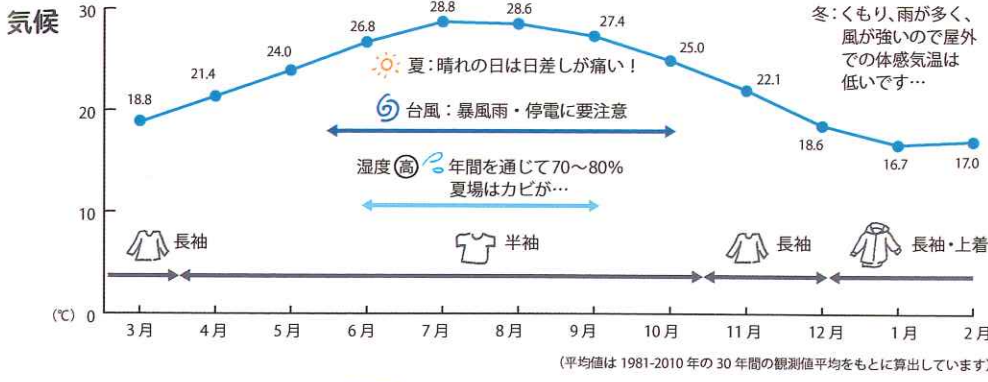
気候

30
20
10
(℃) 0

18.8
21.4
24.0
26.8
28.8
28.6
27.4
25.0
22.1
18.6
16.7
17.0

冬:くもり、雨が多く、風が強いので屋外での体感気温は低いです…

夏:晴れの日は日差しが痛い!

台風:暴風雨・停電に要注意

湿度 高 年間を通じて70～80% 夏場はカビが…

長袖
半袖
長袖
長袖・上着

3月
4月
5月
6月
7月
8月
9月
10月
11月
12月
1月
2月

(平均値は 1981-2010 年の 30 年間の観測値平均をもとに算出しています)